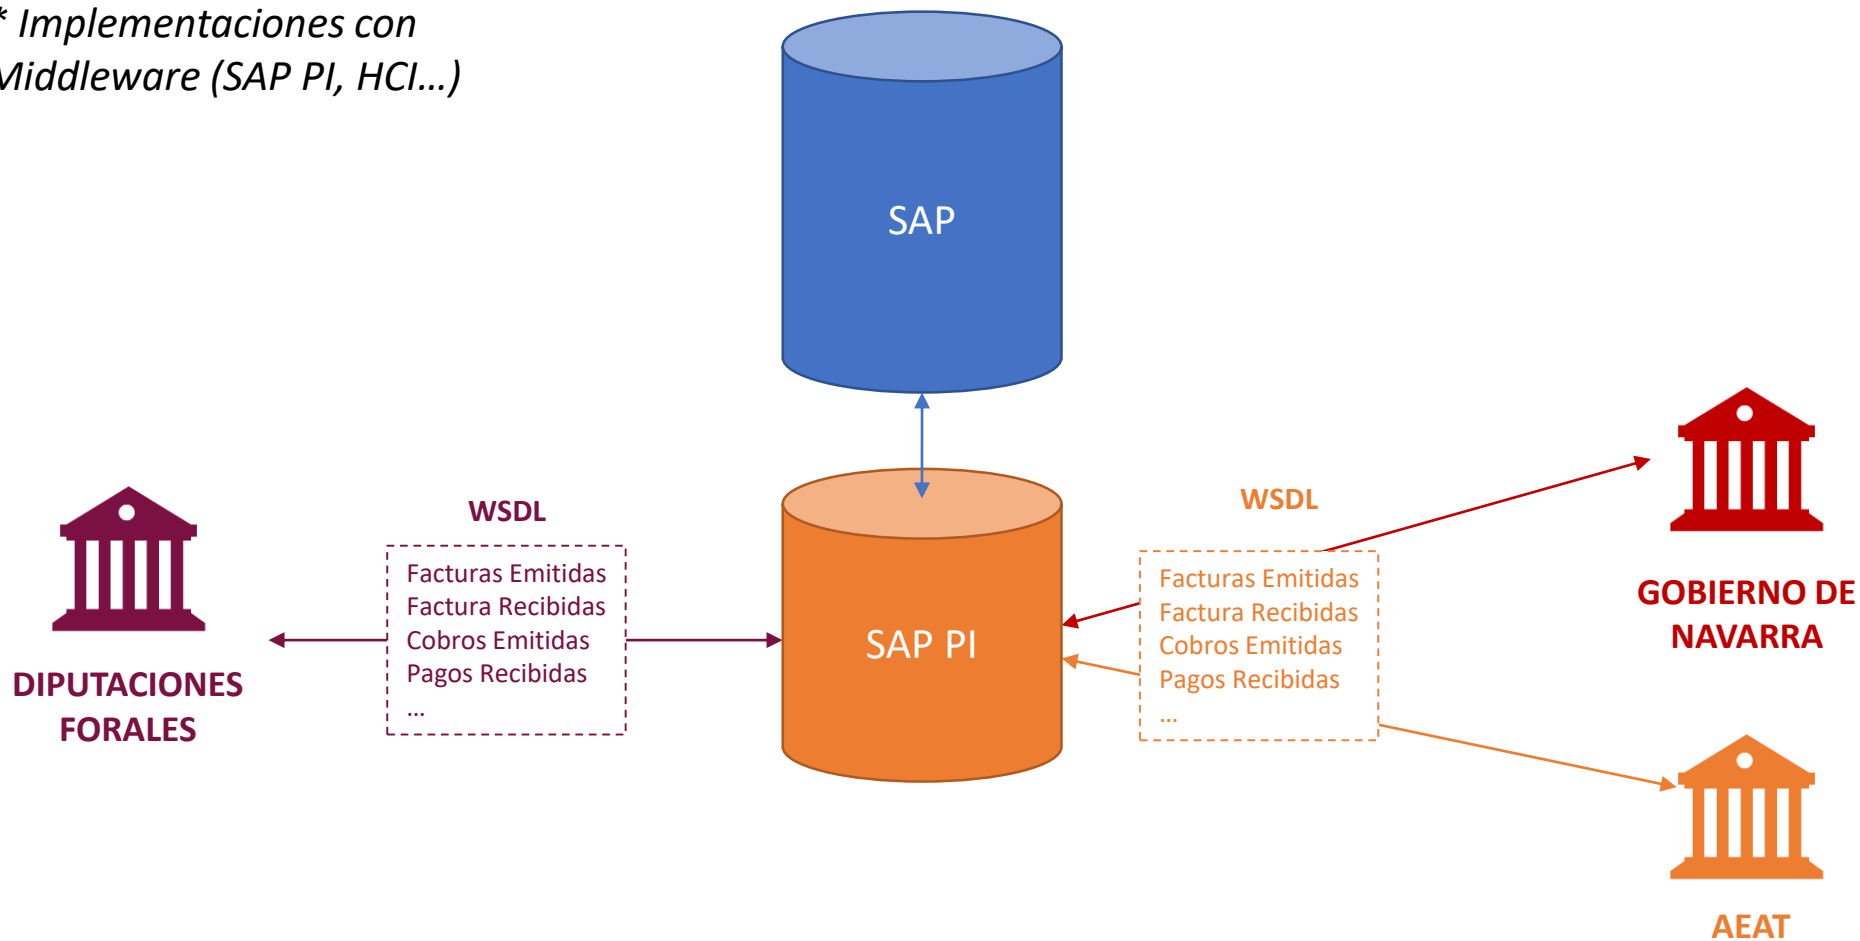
* Implementaciones con Middleware (SAP PI, HCI…)

SAP

WSDL

Facturas Emitidas
Factura Recibidas
Cobros Emitidas
Pagos Recibidas
…

SAP PI

WSDL

Facturas Emitidas
Factura Recibidas
Cobros Emitidas
Pagos Recibidas
…

DIPUTACIONES FORALES

GOBIERNO DE NAVARRA

AEAT